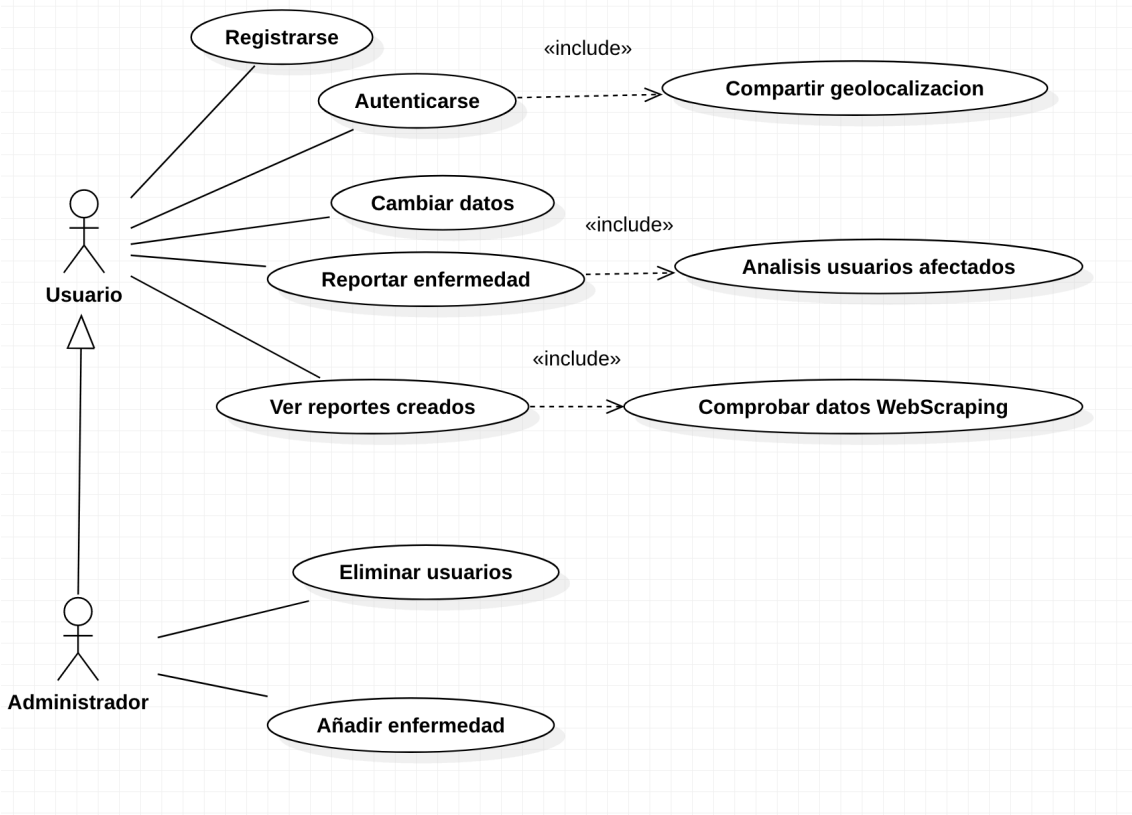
Registrarse

«include»

Autenticarse

Compartir geolocalizacion

Cambiar datos

«include»

Usuario

Reportar enfermedad

Analisis usuarios afectados

«include»

Ver reportes creados

Comprobar datos WebScraping

Eliminar usuarios

Administrador

Añadir enfermedad